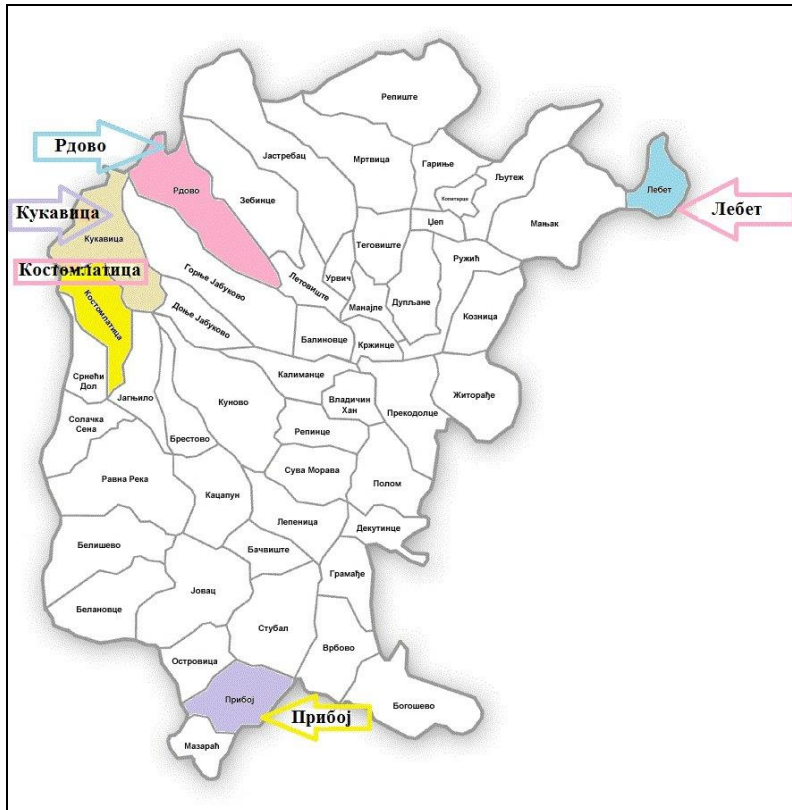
Рдово
Кукавица
Костомлатица
Лебет
Прибој

Репиште
Јастребац
Мртвица
Гариње
Коштарце
Љутеж
Лебет
Рдово
Зебинце
Цеп
Мањак
Кукавица
Теговиште
Ружић
Горње Јабуково
Летовиште
Урвич
Костомлатица
Манајле
Дупљане
Козница
Доње Јабуково
Балиновце
Кржинце
Срнећи Дол
Калиманце
Јагњило
Владичин Хан
Прекодолце
Житорађе
Куново
Солачка Сена
Брестово
Репинце
Сува Морава
Равна Река
Полом
Кацапун
Лепеница
Декутинце
Белишево
Бачвиште
Грамађе
Јовац
Белановце
Стубал
Врбово
Островица
Прибој
Богошево
Мазарађ